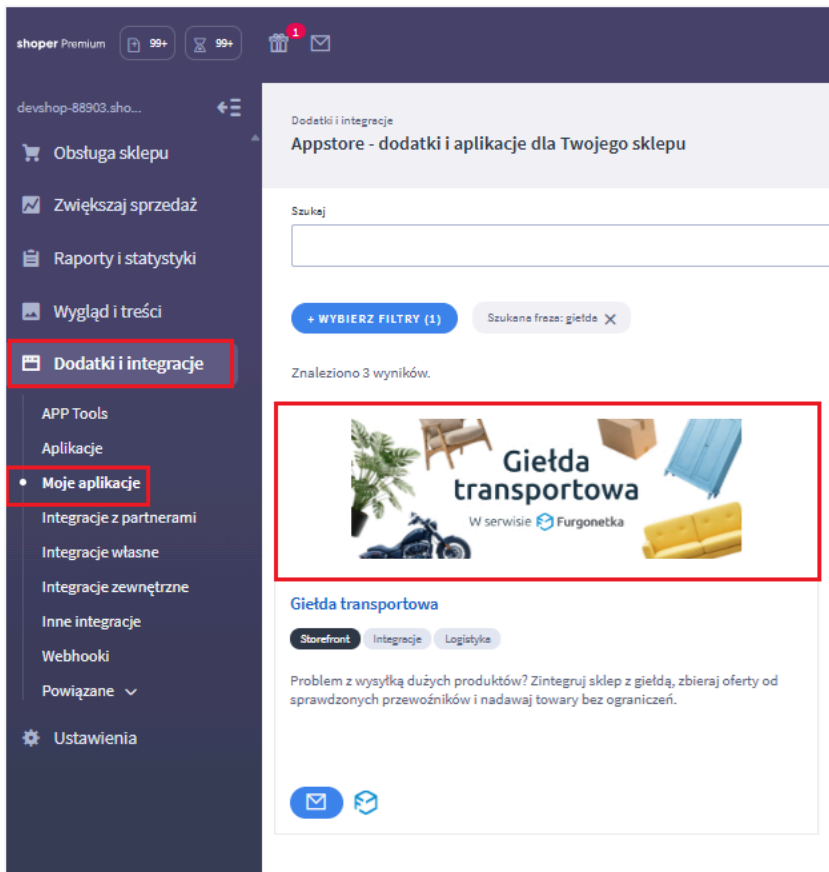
shoper Premium 99+ 99+ 1

devshop-88903.sho...

Obsługa sklepu

Zwiększaj sprzedaż

Raporty i statystyki

Wygląd i treści

Dodatki i integracje

APP Tools

Aplikacje

Moje aplikacje

Integracje z partnerami

Integracje własne

Integracje zewnętrzne

Inne integracje

Webhooki

Powiązane

Ustawienia

Dodatki i integracje

Appstore - dodatki i aplikacje dla Twojego sklepu

Szukaj

+ WYBIERZ FILTRY (1)

Szukana fraza: giełda

Znaleziono 3 wyników.

Giełda transportowa

W serwisie Furgonetka

Giełda transportowa

Storefront Integracje Logistyka

Problem z wysyłką dużych produktów? Zintegruj sklep z giełdą, zbieraj oferty od sprawdzonych przewoźników i nadawaj towary bez ograniczeń.